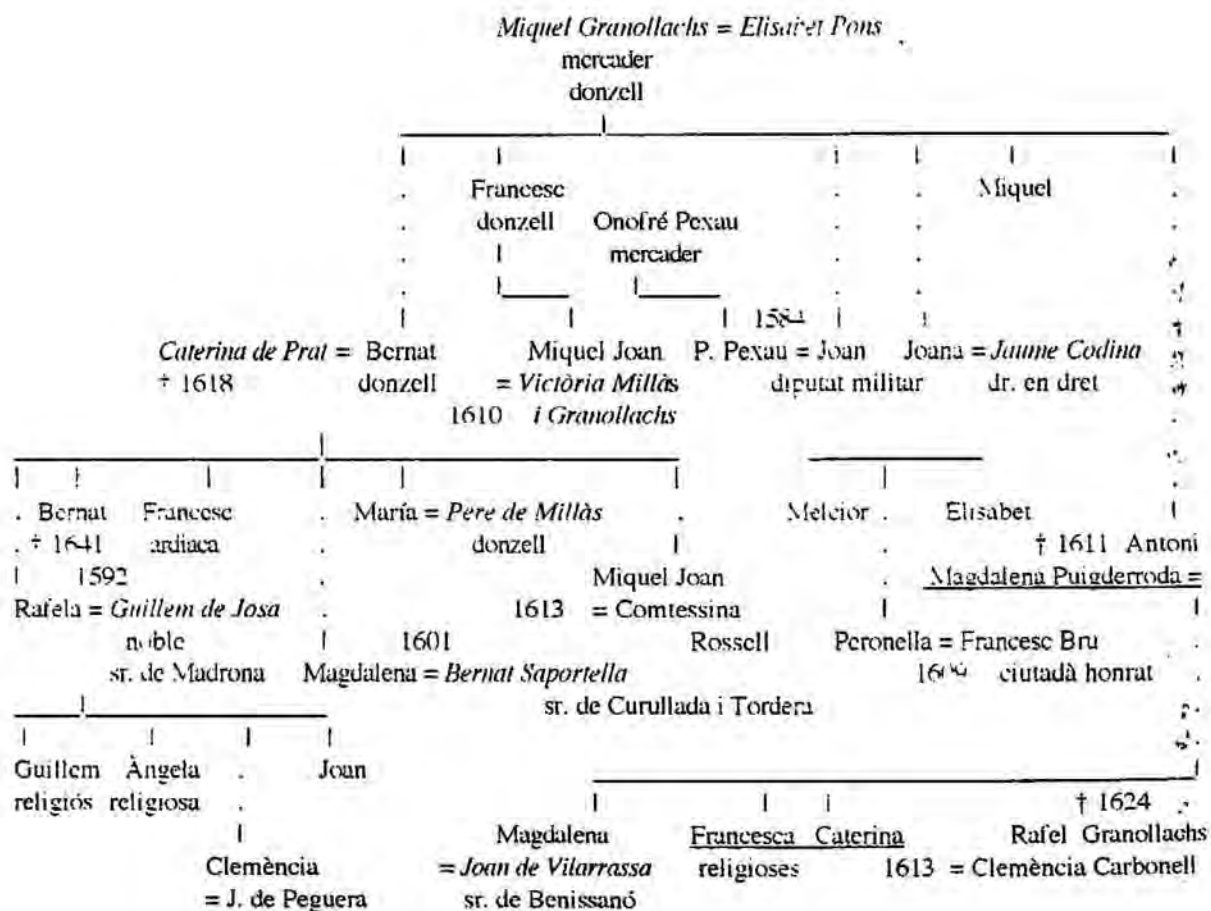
Miquel Granollachs = Elisabet Pons
mercader
donzell

Francesc
donzell
Onofré Pexau
mercader

Miquel

1584

Caterina de Prat = Bernat
† 1618
donzell

Miquel Joan
= Victòria Millàs
1610 i Granollachs

P. Pexau = Joan
diputat militar

Joana = Jaume Codina
dr. en dret

Bernat
† 1641
1592
Rafela = Guillem de Josa
noble
sr. de Madrona

Francesc
ardiaca

María = Pere de Millàs
donzell
1601
Magdalena = Bernat Saportella
sr. de Curullada i Tordera

Miquel Joan
1613 = Comtessina
Rossell

Melcior

Elisabet
† 1611 Antoni
Magdalena Puigderroda =
Peronella = Francesc Bru
1609 ciutadà honrat

Guillem
religiós

Àngela
religiosa

Joan

Clemència
= J. de Peguera

Magdalena
= Joan de Vilarrassa
sr. de Benissanó

Francesca Caterina
religioses

† 1624
Rafel Granollachs
1613 = Clemència Carbonell